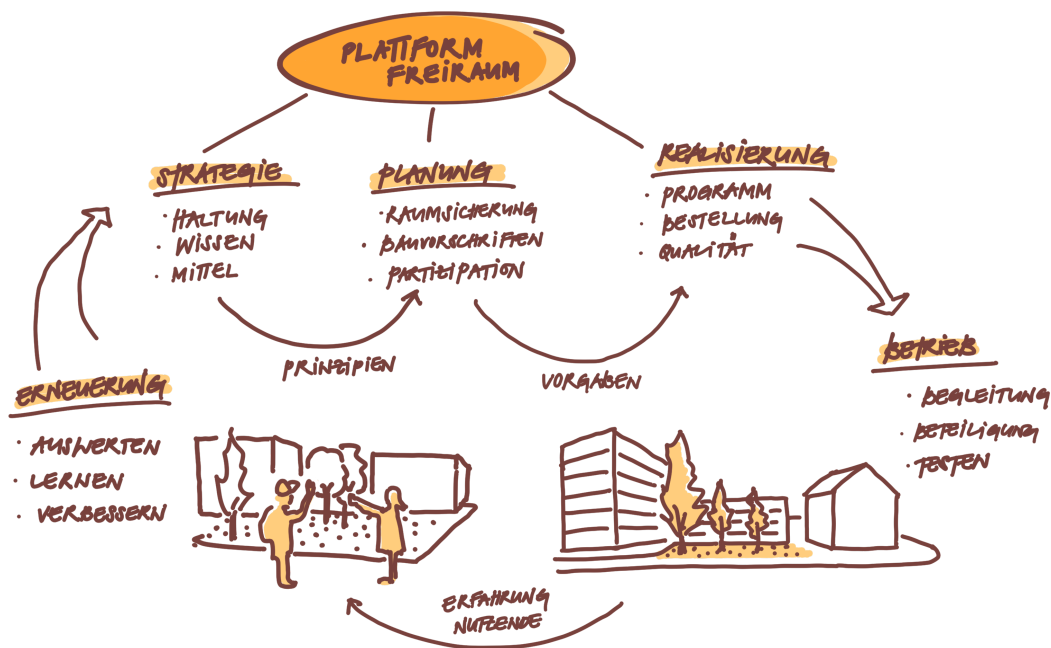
PLATTFORM FREIRAUM

STRATEGIE
· HALTUNG
· WISSEN
· MITTEL

PLANUNG
· RAUMSICHERUNG
· BAUVORSCHRIFTEN
· PARTIZIPATION

REALISIERUNG
· PROGRAMM
· BESTELLUNG
· QUALITÄT

PRINZIPIEN

VORGABEN

BETRIEB
· BEGLEITUNG
· BETEILIGUNG
· TESTEN

ERNEUERUNG
· AUSWERTEN
· LERNEN
· VERBESSERN

ERFAHRUNG NUTZENDE